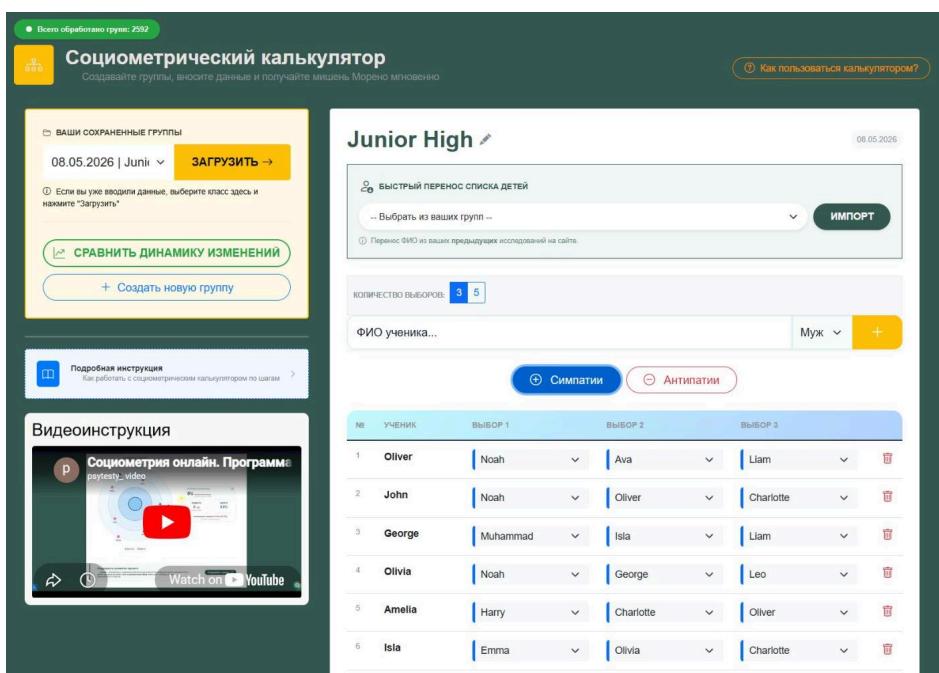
Всего обработано групп: 2592

Социометрический калькулятор
Создавайте группы, вносите данные и получайте мишень Морено мгновенно

Как пользоваться калькулятором?

ВАШИ СОХРАНЕННЫЕ ГРУППЫ
08.05.2026 | Junic
ЗАГРУЗИТЬ →
Если вы уже вводили данные, выберите класс здесь и нажмите "Загрузить"

СРАВНИТЬ ДИНАМИКУ ИЗМЕНЕНИЙ
+ Создать новую группу

Подробная инструкция
Как работать с социометрическим калькулятором по шагам

Видеоинструкция
Социометрия онлайн. Программа
psytesty_video
Watch on YouTube

Junior High
08.05.2026

БЫСТРЫЙ ПЕРЕНОС СПИСКА ДЕТЕЙ
-- Выбрать из ваших групп --
ИМПОРТ
Перенос ФИО из ваших предыдущих исследований на сайте.

КОЛИЧЕСТВО ВЫБОРОВ: 3 5

ФИО ученика...
Муж
+

Симпатии
Антипатии

| № | УЧЕНИК | ВЫБОР 1 | ВЫБОР 2 | ВЫБОР 3 |
|---|---|---|---|---|
| 1 | Oliver | Noah | Ava | Liam |
| 2 | John | Noah | Oliver | Charlotte |
| 3 | George | Muhammad | Isla | Liam |
| 4 | Olivia | Noah | George | Leo |
| 5 | Amelia | Harry | Charlotte | Oliver |
| 6 | Isla | Emma | Olivia | Charlotte |